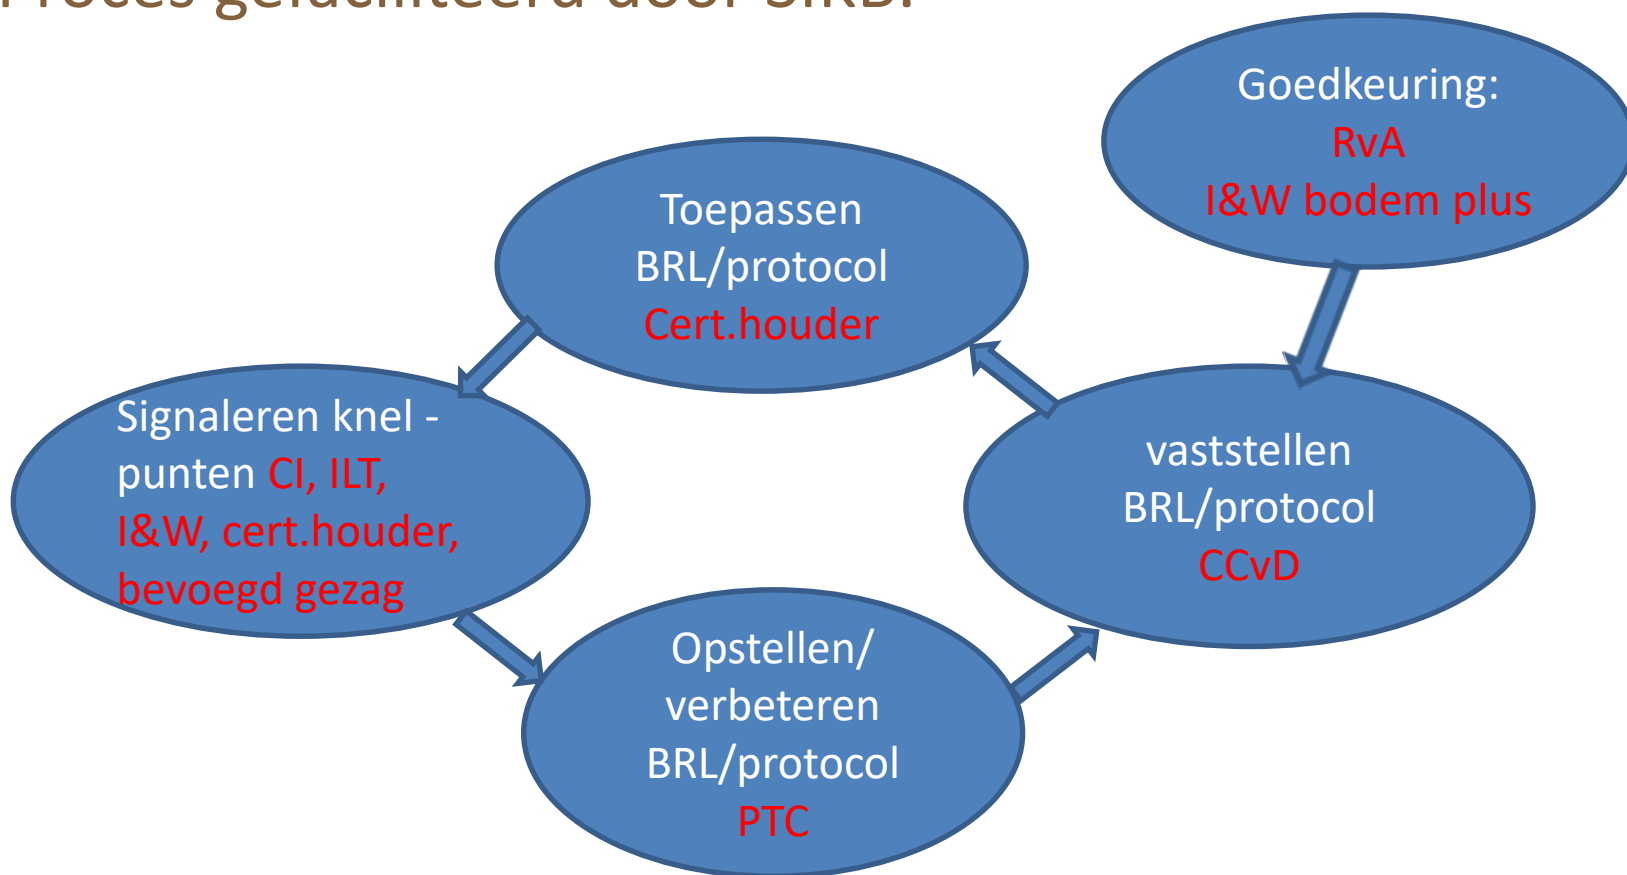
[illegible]

Goedkeuring:
RvA
I&W bodem plus

Toepassen
BRL/protocol
Cert.houder

Signaleren knel - punten CI, ILT, I&W, cert.houder, bevoegd gezag

vaststellen
BRL/protocol
CCvD

Opstellen/
verbeteren
BRL/protocol
PTC